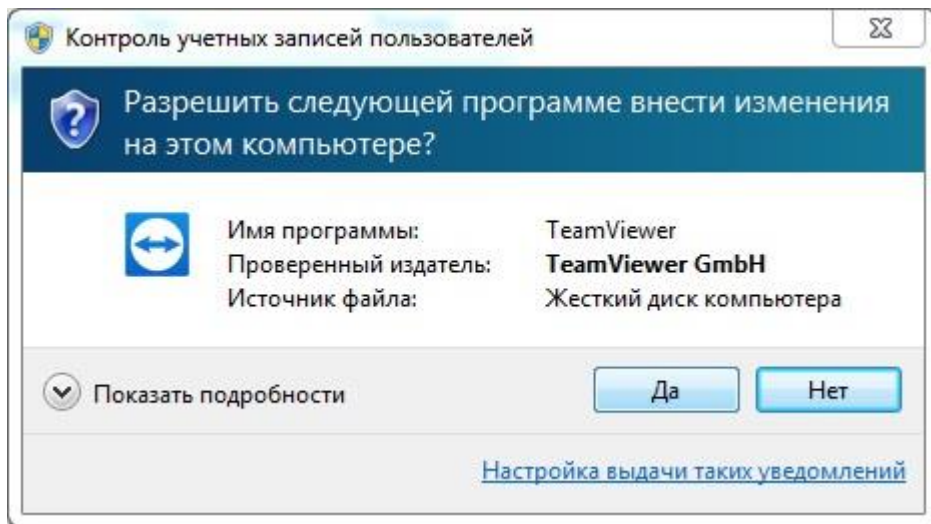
Контроль учетных записей пользователей

Разрешить следующей программе внести изменения на этом компьютере?

Имя программы: TeamViewer
Проверенный издатель: TeamViewer GmbH
Источник файла: Жесткий диск компьютера

Показать подробности

Да

Нет

Настройка выдачи таких уведомлений